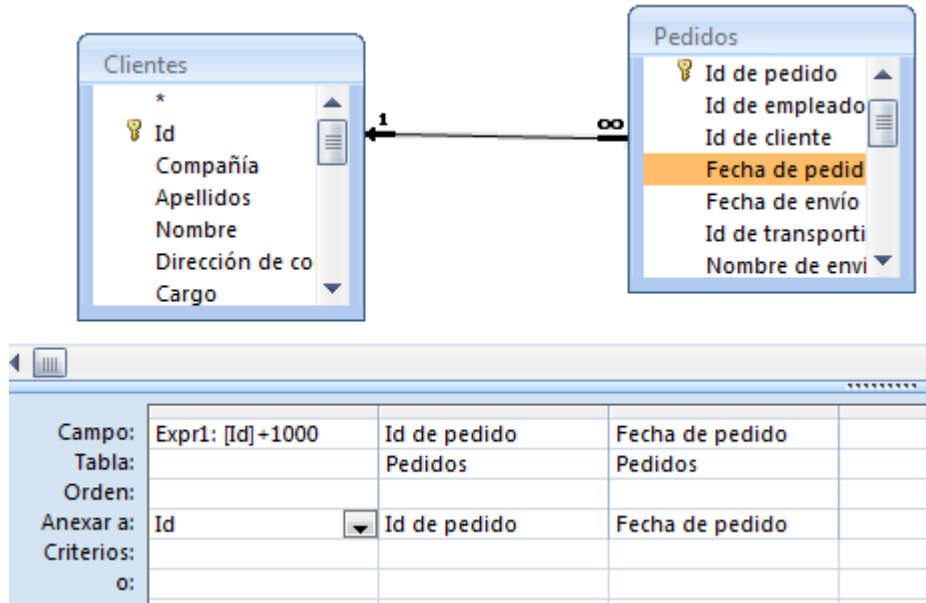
Clientes
*
Id
Compañía
Apellidos
Nombre
Dirección de co
Cargo

Pedidos
Id de pedido
Id de empleado
Id de cliente
Fecha de pedid
Fecha de envío
Id de transporti
Nombre de enví

1
∞

| Campo: | Expr1: [Id]+1000 | Id de pedido | Fecha de pedido | |
|---|---|---|---|---|
| Tabla: | | Pedidos | Pedidos | |
| Orden: | | | | |
| Anexar a: | Id | Id de pedido | Fecha de pedido | |
| Criterios: | | | | |
| o: | | | | |